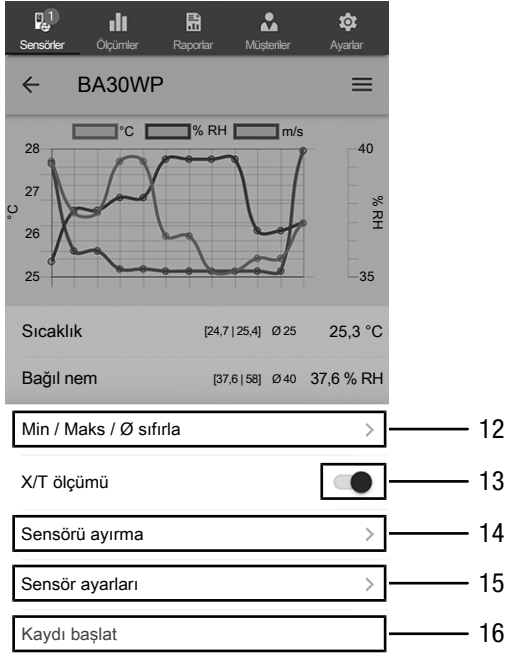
1
Sensörler Ölçümler Raporlar Müşteriler Ayarlar

← BA30WP

°C % RH m/s

28
27
26
25
°C

40
% RH
35

Sıcaklık [24,7 | 25,4] Ø 25 25,3 °C

Bağıl nem [37,6 | 58] Ø 40 37,6 % RH

Min / Maks / Ø sıfırla > 12

X/T ölçümü 13

Sensörü ayırma > 14

Sensör ayarları > 15

Kaydı başlat 16